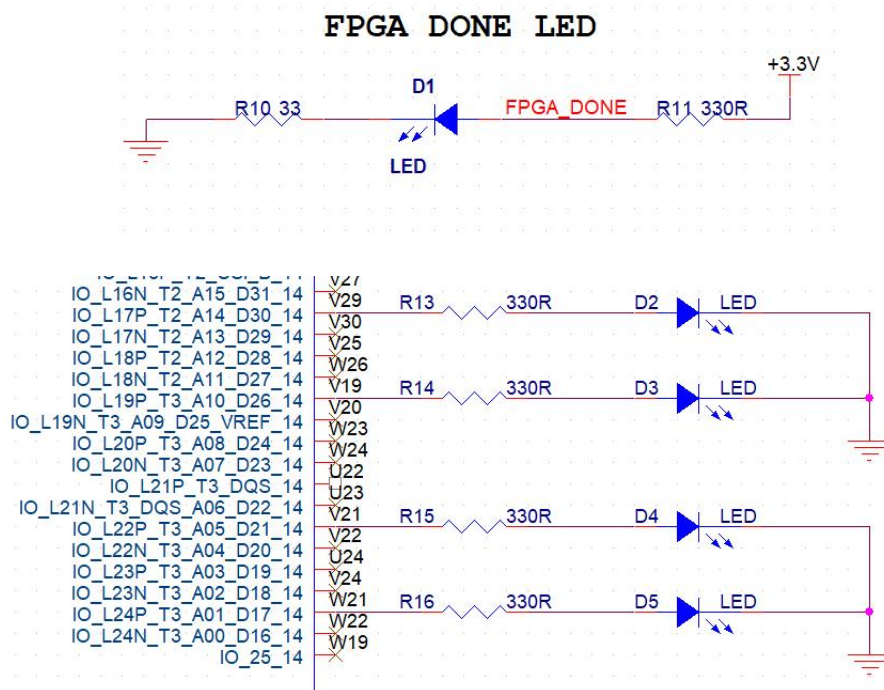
FPGA DONE LED

+3.3V

D1

R10 33

FPGA_DONE

R11 330R

LED

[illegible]
V27
IO_L16N_T2_A15_D31_14
V29
IO_L17P_T2_A14_D30_14
V30
IO_L17N_T2_A13_D29_14
V25
IO_L18P_T2_A12_D28_14
W26
IO_L18N_T2_A11_D27_14
V19
IO_L19P_T3_A10_D26_14
V20
IO_L19N_T3_A09_D25_VREF_14
W23
IO_L20P_T3_A08_D24_14
W24
IO_L20N_T3_A07_D23_14
U22
IO_L21P_T3_DQS_14
U23
IO_L21N_T3_DQS_A06_D22_14
V21
IO_L22P_T3_A05_D21_14
V22
IO_L22N_T3_A04_D20_14
U24
IO_L23P_T3_A03_D19_14
V24
IO_L23N_T3_A02_D18_14
W21
IO_L24P_T3_A01_D17_14
W22
IO_L24N_T3_A00_D16_14
W19
IO_25_14

R13 330R D2 LED

R14 330R D3 LED

R15 330R D4 LED

R16 330R D5 LED